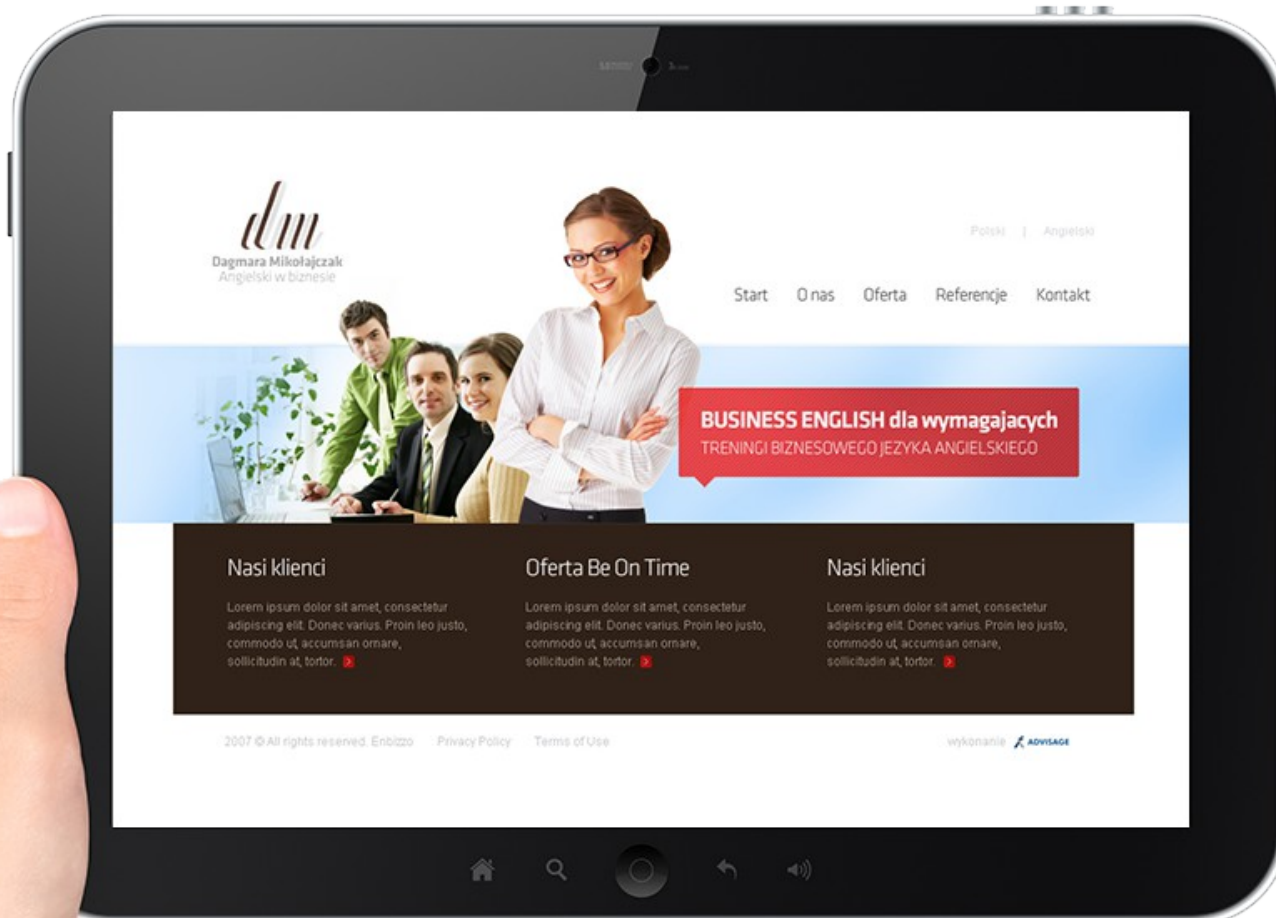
dm
Dagmara Mikołajczak
Angielski w biznesie

Polski | Angielski

Start O nas Oferta Referencje Kontakt

BUSINESS ENGLISH dla wymagajacych
TRENINGI BIZNESOWEGO JEZYKA ANGIELSKIEGO

Nasi klienci
Lorem ipsum dolor sit amet, consectetur adipiscing elit. Donec varius. Proin leo justo, commodo ut, accumsan ornare, sollicitudin at, tortor.

Oferta Be On Time
Lorem ipsum dolor sit amet, consectetur adipiscing elit. Donec varius. Proin leo justo, commodo ut, accumsan ornare, sollicitudin at, tortor.

Nasi klienci
Lorem ipsum dolor sit amet, consectetur adipiscing elit. Donec varius. Proin leo justo, commodo ut, accumsan ornare, sollicitudin at, tortor.

2007 © All rights reserved. Enbizzo Privacy Policy Terms of Use

wykonanie ADVISAGE